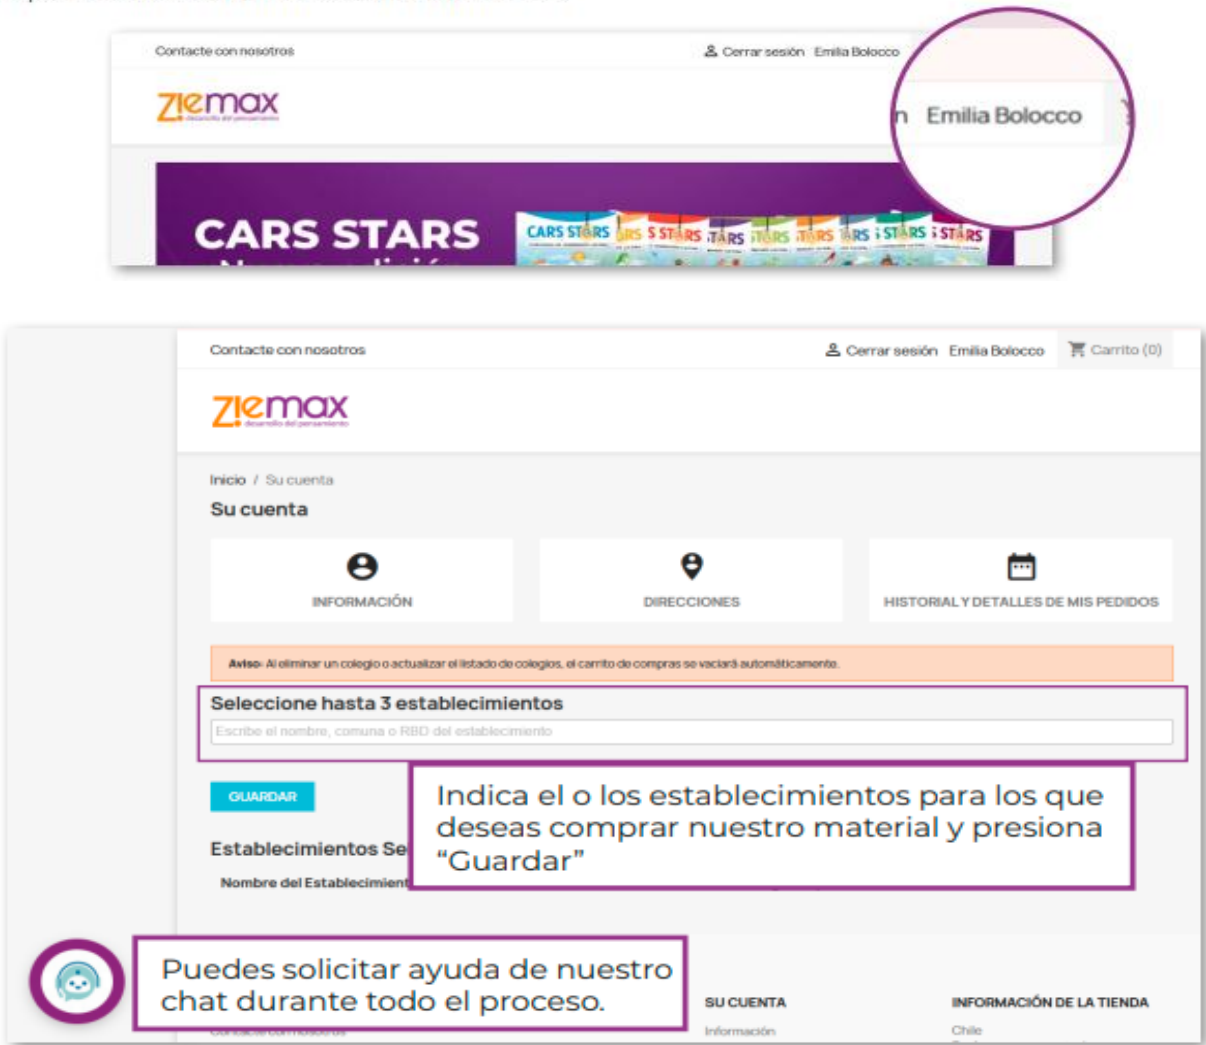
Contacte con nosotros

Cerrar sesión Emilia Bolocco

ziemax desarrollo del pensamiento

n Emilia Bolocco

CARS STARS

CARS STARS S STARS STARS STARS STARS STARS STARS STARS

Contacte con nosotros

Cerrar sesión Emilia Bolocco Carrito (0)

ziemax desarrollo del pensamiento

Inicio / Su cuenta

Su cuenta

INFORMACIÓN

DIRECCIONES

HISTORIAL Y DETALLES DE MIS PEDIDOS

Aviso: Al eliminar un colegio o actualizar el listado de colegios, el carrito de compras se vaciará automáticamente.

Seleccione hasta 3 establecimientos

Escribe el nombre, comuna o RBD del establecimiento

GUARDAR

Indica el o los establecimientos para los que deseas comprar nuestro material y presiona “Guardar”

Establecimientos Se

Nombre del Establecimient

Puedes solicitar ayuda de nuestro chat durante todo el proceso.

SU CUENTA

Información

INFORMACIÓN DE LA TIENDA

Chile